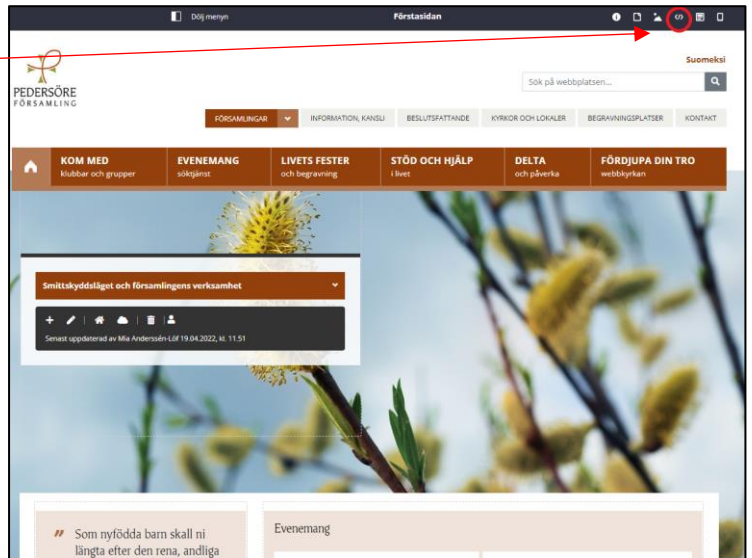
Dölj menyn

Förstasidan

PEDERSÖRE FÖRSAMLING

Suomeksi

Sök på webbplatsen...

FÖRSAMLINGAR

INFORMATION, KANSLI

BESLUTSFATTANDE

KYRKOR OCH LOKALER

BEGRAVNINGSPLATSER

KONTAKT

KOM MED
klubbar och grupper

EVENEMANG
söktjänst

LIVETS FESTER
och begravning

STÖD OCH HJÄLP
i livet

DELTA
och påverka

FÖRDJUPA DIN TRO
webbkyrkan

Smittskyddsläget och församlingens verksamhet

Senast uppdaterad av Mia Anderssén-Löf 19.04.2022, kl. 11.51

” Som nyfödda barn skall ni längta efter den rena, andliga

Evenemang